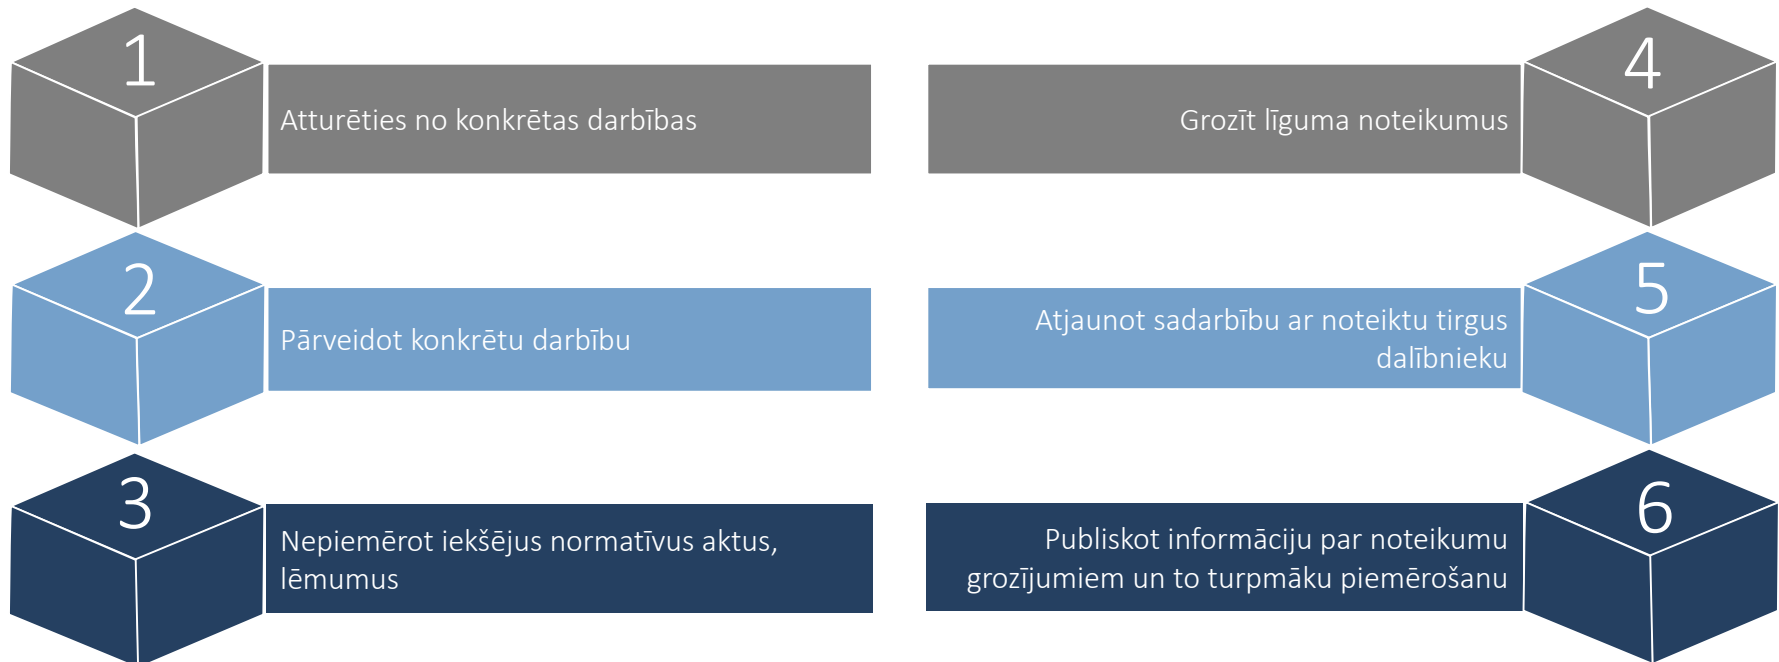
1

Atturēties no konkrētas darbības

4

Grozīt līguma noteikumus

2

Pārveidot konkrētu darbību

5

Atjaunot sadarbību ar noteiktu tirgus dalībnieku

3

Nepiemērot iekšējus normatīvus aktus, lēmumus

6

Publiskot informāciju par noteikumu grozījumiem un to turpmāku piemērošanu